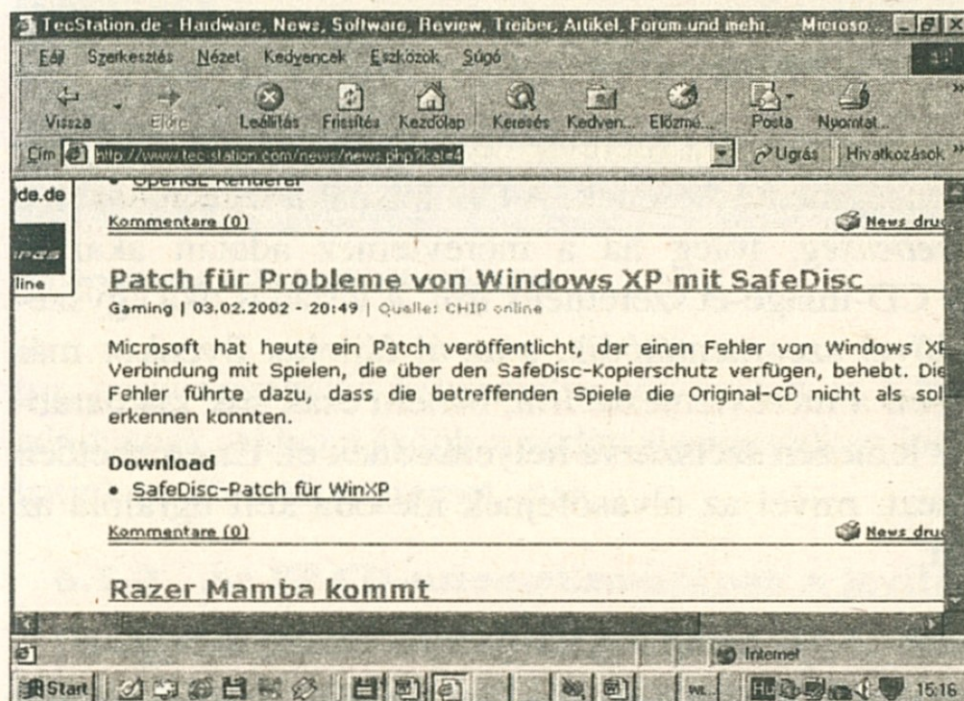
TecStation.de - Hardware, News, Software, Review, Treiber, Artikel, Forum und mehr. - Microso...

Fájl Szerkesztés Nézet Kedvencek Eszközök Súgó

Vissza Előre Leállítás Frissítés Kezdőlap Keresés Kedvenc... Előzmé... Posta Nyomtat...

Cím http://www.tecstation.com/news/news.php?kat=4 Ugrás Hivatkozások

de.de

line

• OpenGL Renderer

Kommentare (0) News druc

Patch für Probleme von Windows XP mit SafeDisc

Gaming | 03.02.2002 - 20:49 | Quelle: CHIP online

Microsoft hat heute ein Patch veröffentlicht, der einen Fehler von Windows XP Verbindung mit Spielen, die über den SafeDisc-Kopierschutz verfügen, behebt. Die Fehler führte dazu, dass die betreffenden Spiele die Original-CD nicht als sol erkennen konnten.

Download
• SafeDisc-Patch für WinXP

Kommentare (0) News druc

Razer Mamba kommt

Internet

Start 15:16